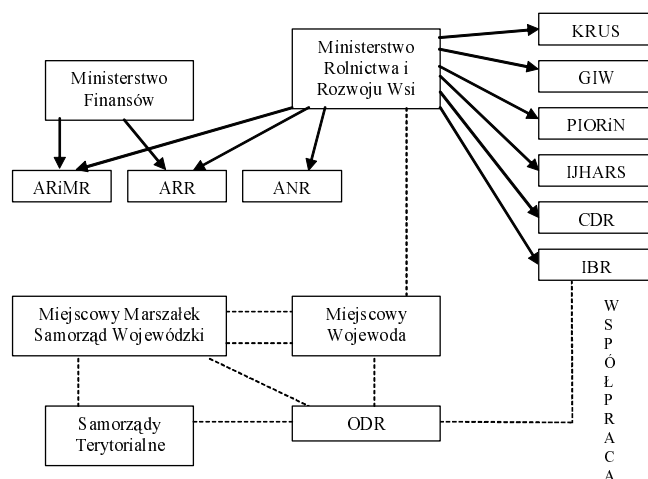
Ministerstwo Rolnictwa i Rozwoju Wsi

Ministerstwo Finansów

KRUS

GIW

PIORiN

IJHARS

CDR

IBR

ARiMR

ARR

ANR

Miejscowy Marszałek Samorząd Wojewódzki

Miejscowy Wojewoda

Samorządy Terytorialne

ODR

WSPÓŁPRACA